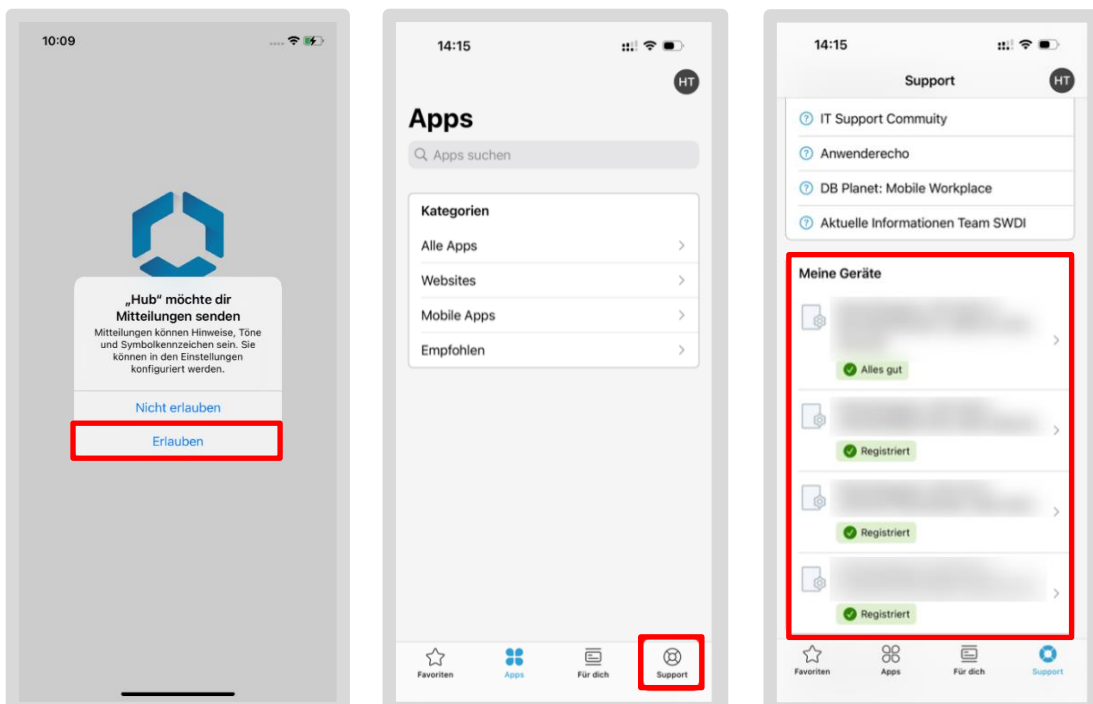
10:09

„Hub“ möchte dir Mitteilungen senden

Mitteilungen können Hinweise, Töne und Symbolkennzeichen sein. Sie können in den Einstellungen konfiguriert werden.

Nicht erlauben

Erlauben

14:15

HT

Apps

Apps suchen

Kategorien

Alle Apps

Websites

Mobile Apps

Empfohlen

Favoriten

Apps

Für dich

Support

14:15

Support

HT

IT Support Commuity

Anwenderecho

DB Planet: Mobile Workplace

Aktuelle Informationen Team SWDI

Meine Geräte

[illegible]

Alles gut

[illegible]

Registriert

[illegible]

Registriert

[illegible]

Registriert

Favoriten

Apps

Für dich

Support